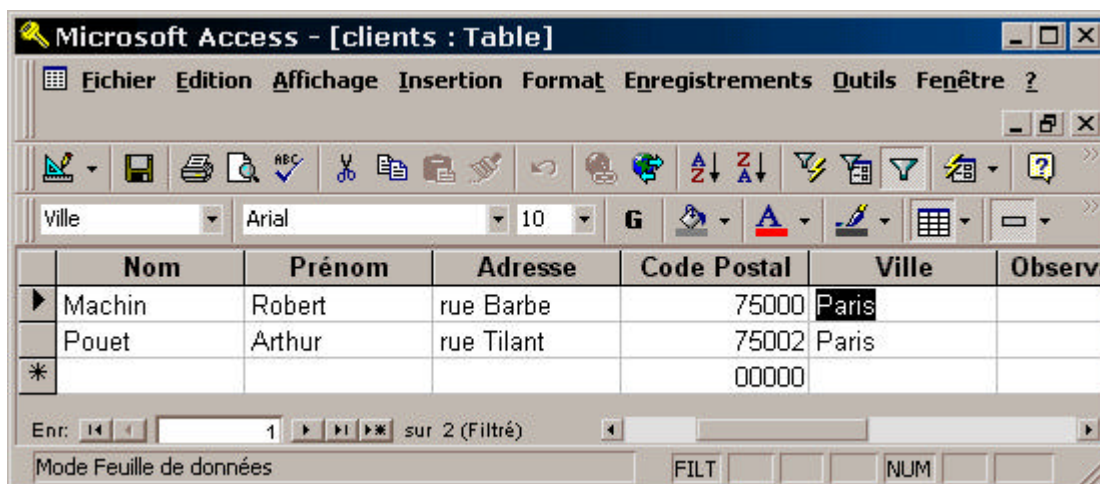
Microsoft Access - [clients : Table]

Fichier Edition Affichage Insertion Format Enregistrements Outils Fenêtre ?

Ville | Arial | 10 | G

| Nom | Prénom | Adresse | Code Postal | Ville | Observ |
|---|---|---|---|---|---|
| Machin | Robert | rue Barbe | 75000 | Paris | |
| Pouet | Arthur | rue Tilant | 75002 | Paris | |
| | | | 00000 | | |

Enr: 1 sur 2 (Filtré)

Mode Feuille de données | FILT | NUM